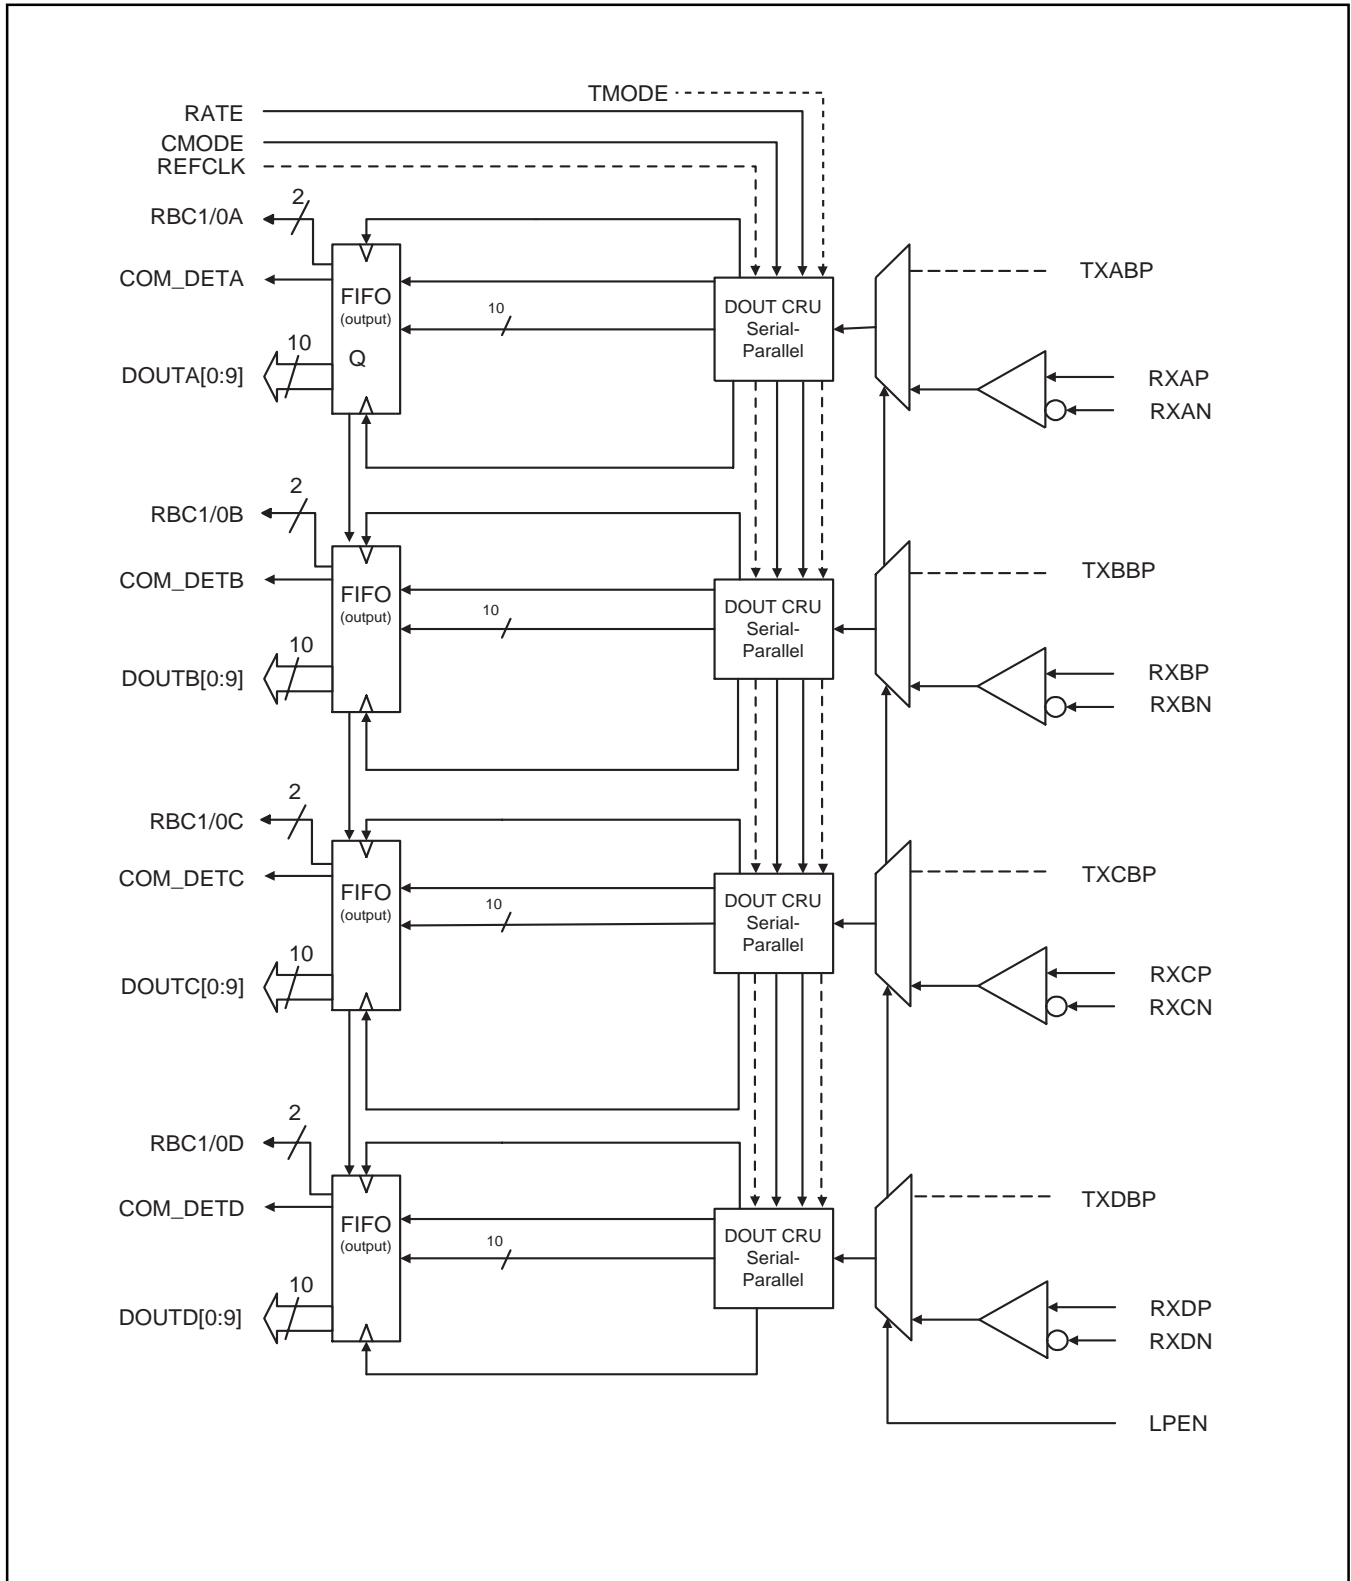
TMODE
RATE
CMODE
REFCLK
2
RBC1/0A
COM_DETA
FIFO
(output)
10
DOUT CRU
Serial-
Parallel
TXABP
10
Q
DOUTA[0:9]
RXAP
RXAN
2
RBC1/0B
COM_DETB
FIFO
(output)
10
DOUT CRU
Serial-
Parallel
TXBBP
10
DOUTB[0:9]
RXBP
RXBN
2
RBC1/0C
COM_DETC
FIFO
(output)
10
DOUT CRU
Serial-
Parallel
TXCBP
10
DOUTC[0:9]
RXCP
RXCN
2
RBC1/0D
COM_DETD
FIFO
(output)
10
DOUT CRU
Serial-
Parallel
TXDBP
10
DOUTD[0:9]
RXDP
RXDN
LPEN